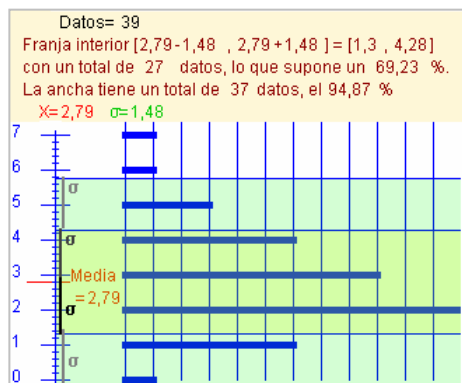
Datos= 39

Franja interior [2,79 - 1,48 , 2,79 + 1,48 ] = [1,3 , 4,28] con un total de 27 datos, lo que supone un 69,23 %.

La ancha tiene un total de 37 datos, el 94,87 %

X=2,79 σ=1,48

7
6
5
4
3
2
1
0

σ
σ
Media = 2,79
σ
σ